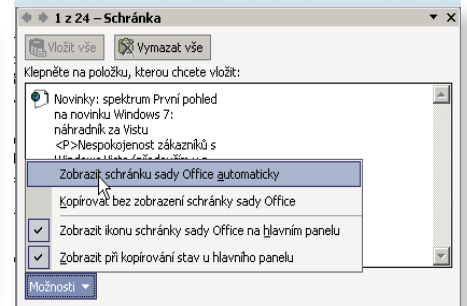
1 z 24 – Schránka

Vložit vše

Vymazat vše

Klepněte na položku, kterou chcete vložit:

Novinky: spektrum První pohled na novinku Windows 7: náhradník za Vistu <P>Nespokojenost zákazníků s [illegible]

Zobrazit schránku sady Office automaticky

Kopírovat bez zobrazení schránky sady Office

Zobrazit ikonu schránky sady Office na hlavním panelu

Zobrazit při kopírování stav u hlavního panelu

Možnosti